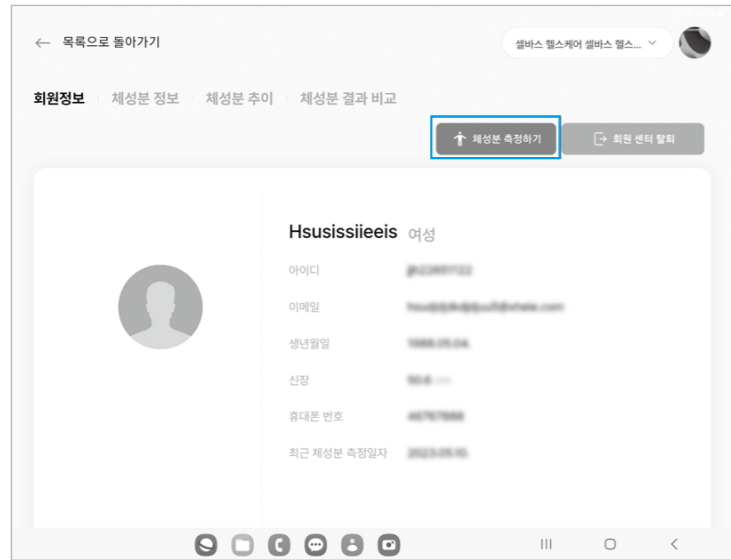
← 목록으로 돌아가기

셀바스 헬스케어 셀바스 헬스...

회원정보 체성분 정보 체성분 추이 체성분 결과 비교

체성분 측정하기

회원 센터 탈퇴

Hsusissiieeis 여성

아이디 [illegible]

이메일 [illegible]

생년월일 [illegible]

신장 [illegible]

휴대폰 번호 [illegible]

최근 체성분 측정일자 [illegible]